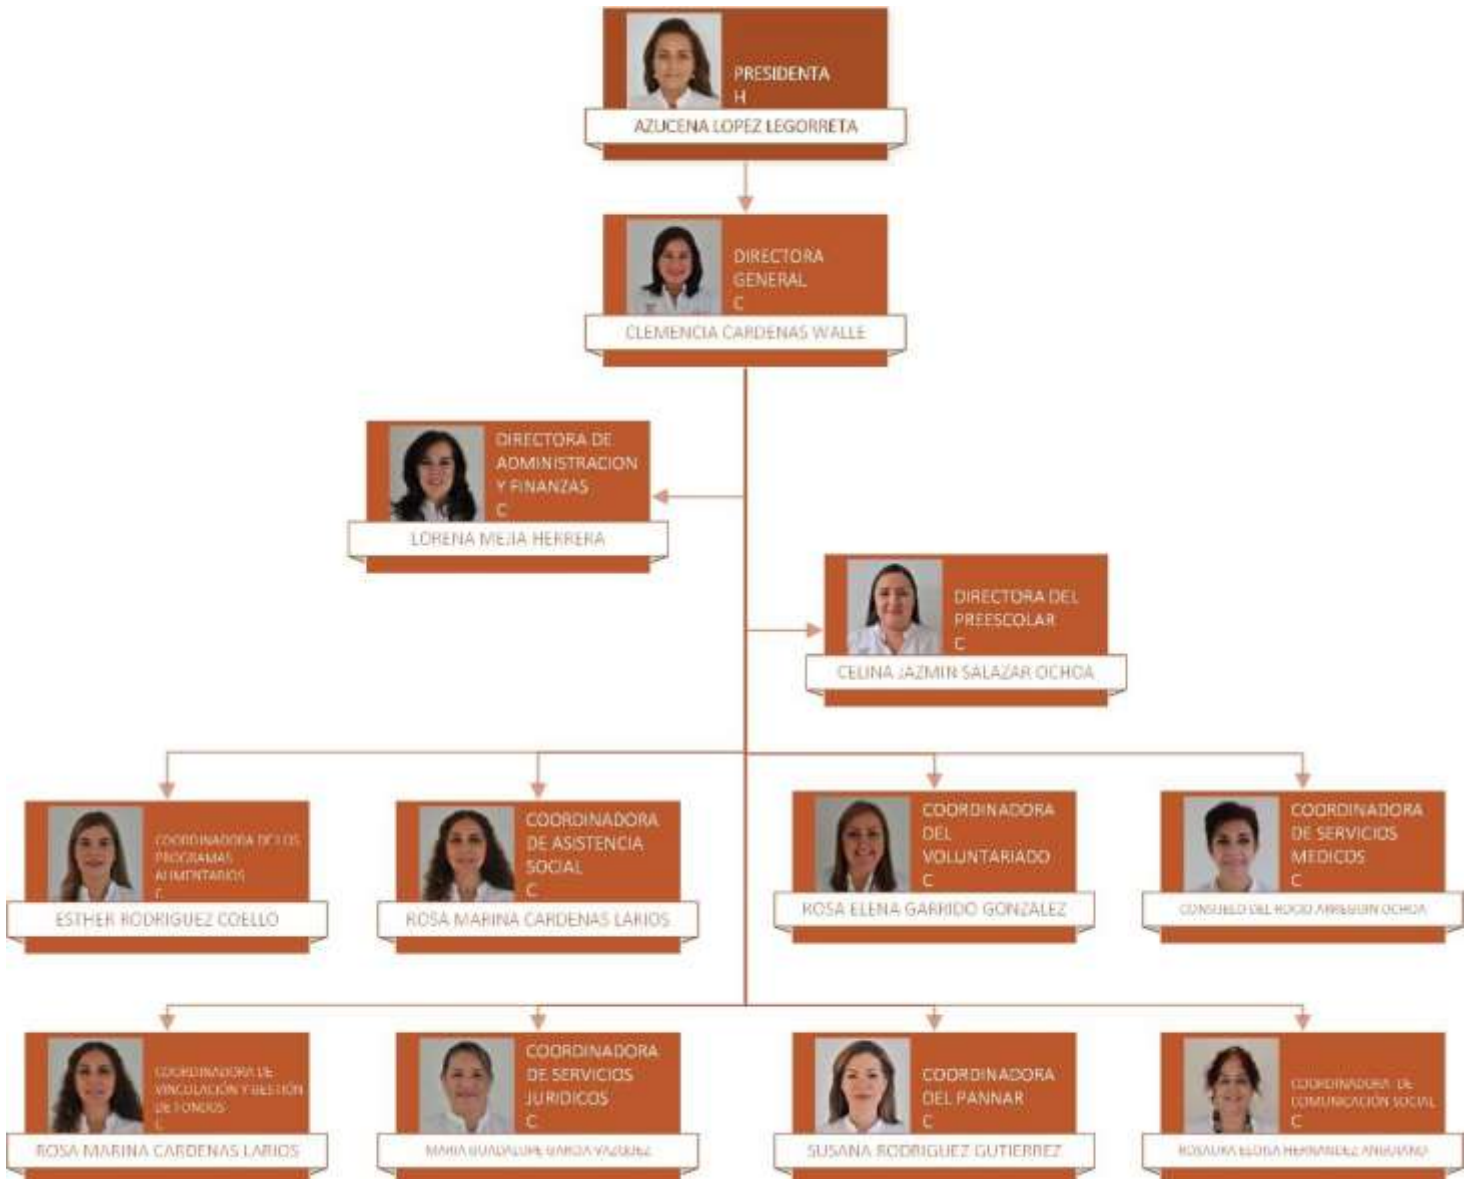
PRESIDENTA
H
AZUCENA LOPEZ LEGORRETA

DIRECTORA GENERAL
C
CLEMENCIA CARDENAS WALLE

DIRECTORA DE ADMINISTRACION Y FINANZAS
C
LORENA MEJIA HERRERA

DIRECTORA DEL PREESCOLAR
C
CELINA JAZMIN SALAZAR OCHOA

COORDINADORA DE LOS PROGRAMAS ALIMENTARIOS
C
ESTHER RODRIGUEZ COELLO

COORDINADORA DE ASISTENCIA SOCIAL
C
ROSA MARINA CARDENAS LARIOS

COORDINADORA DEL VOLUNTARIADO
C
ROSA ELENA GARRIDO GONZALEZ

COORDINADORA DE SERVICIOS MEDICOS
C
CONSUELO DEL ROCIO ARREGUIN OCHOA

COORDINADORA DE VINCULACIÓN Y GESTIÓN DE FONDOS
C
ROSA MARINA CARDENAS LARIOS

COORDINADORA DE SERVICIOS JURIDICOS
C
MARIA GUADALUPE GARCIA VAZQUEZ

COORDINADORA DEL PANNAR
C
SUSANA RODRIGUEZ GUTIERREZ

COORDINADORA DE COMUNICACION SOCIAL
C
ROSAURA ELOISA HERNANDEZ ANGUIANO